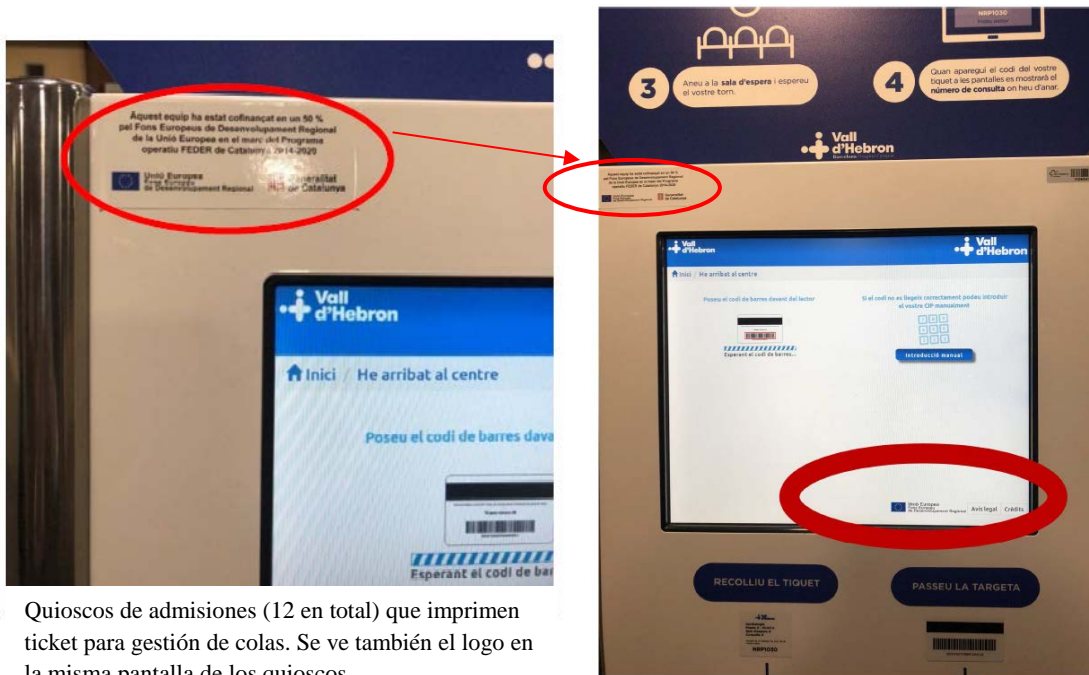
Aquest equip ha estat cofinançat en un 50 % pel Fons Europeus de Desenvolupament Regional de la Unió Europea en el marc del Programa operatiu FEDER de Catalunya 2014-2020

Unió Europea
Fons Europeu de Desenvolupament Regional

Generalitat de Catalunya

Vall d'Hebron

Inici / He arribat al centre

Poseu el codi de barres dava

Esperant el codi de bar

Quioscos de admisiones (12 en total) que imprimen ticket para gestión de colas. Se ve también el logo en la misma pantalla de los quioscos.

NRP1030

3 Aneu a la sala d'espera i espereu el vostre torn.

4 Quan aparegui el codi del vostre tiquet a les pantalles es mostrarà el número de consulta on heu d'anar.

Vall d'Hebron
Barcelona

Vall d'Hebron

Vall d'Hebron

Inici / He arribat al centre

Poseu el codi de barres davant del lector

Esperant el codi de barres...

Si el codi no es llegeix correctament podeu introduir el vostre OP manualment

Introducció manual

Unió Europea
Fons Europeu de Desenvolupament Regional

Avís legal Crèdits

RECOLLIU EL TIQUET

PASSEU LA TARGETA

NRP1030